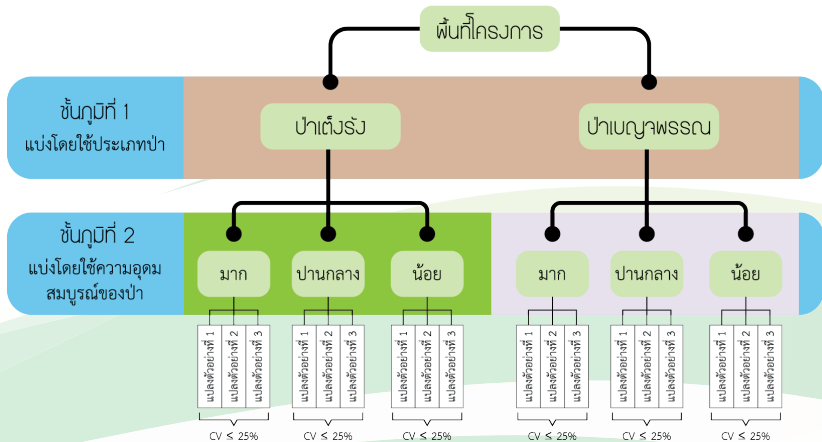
พื้นที่โครงการ

ชั้นภูมิที่ 1
แบ่งโดยใช้ประเภทป่า

ป่าเต็งรัง

ป่าเบญจพรรณ

ชั้นภูมิที่ 2
แบ่งโดยใช้ความอุดมสมบูรณ์ของป่า

มาก

ปานกลาง

น้อย

มาก

ปานกลาง

น้อย

แปลงตัวอย่างที่ 1
แปลงตัวอย่างที่ 2
แปลงตัวอย่างที่ 3

CV ≤ 25%

แปลงตัวอย่างที่ 1
แปลงตัวอย่างที่ 2
แปลงตัวอย่างที่ 3

CV ≤ 25%

แปลงตัวอย่างที่ 1
แปลงตัวอย่างที่ 2
แปลงตัวอย่างที่ 3

CV ≤ 25%

แปลงตัวอย่างที่ 1
แปลงตัวอย่างที่ 2
แปลงตัวอย่างที่ 3

CV ≤ 25%

แปลงตัวอย่างที่ 1
แปลงตัวอย่างที่ 2
แปลงตัวอย่างที่ 3

CV ≤ 25%

แปลงตัวอย่างที่ 1
แปลงตัวอย่างที่ 2
แปลงตัวอย่างที่ 3

CV ≤ 25%